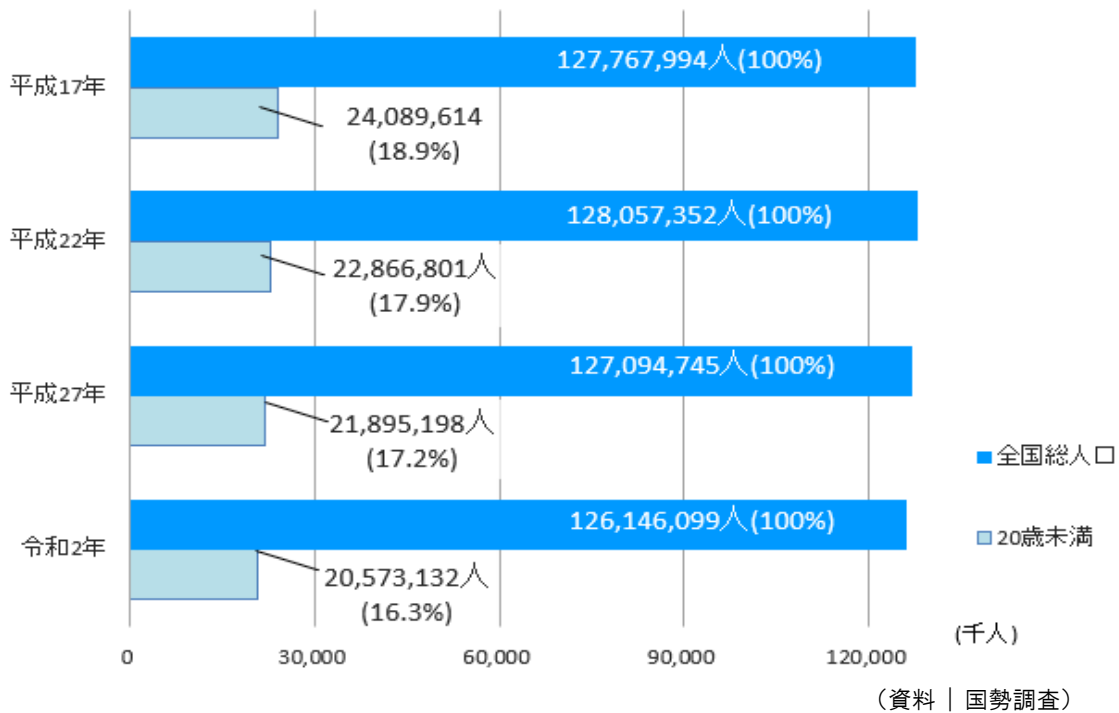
平成17年
127,767,994人(100%)
24,089,614
(18.9%)

平成22年
128,057,352人(100%)
22,866,801人
(17.9%)

平成27年
127,094,745人(100%)
21,895,198人
(17.2%)

令和2年
126,146,099人(100%)
20,573,132人
(16.3%)

全国総人口
20歳未満

0
30,000
60,000
90,000
120,000
(千人)

（資料｜国勢調査）